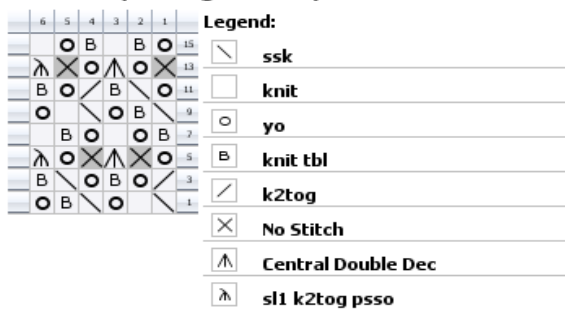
| 6 | 5 | 4 | 3 | 2 | 1 | |
|---|---|---|---|---|---|---|
| | O | B | | B | O | 15 |
| ⋀ | X | O | ⋀ | O | X | 13 |
| B | O | / | B | \ | O | 11 |
| O | | \ | O | B | / | 9 |
| | B | O | | O | B | 7 |
| ⋀ | O | X | ⋀ | X | O | 5 |
| B | \ | O | B | O | / | 3 |
| | O | B | \ | O | | \ | 1 |

Legend:

\ ssk

knit

○ yo

B knit tbl

/ k2tog

X No Stitch

⋀ Central Double Dec

⋀ sl1 k2tog psso